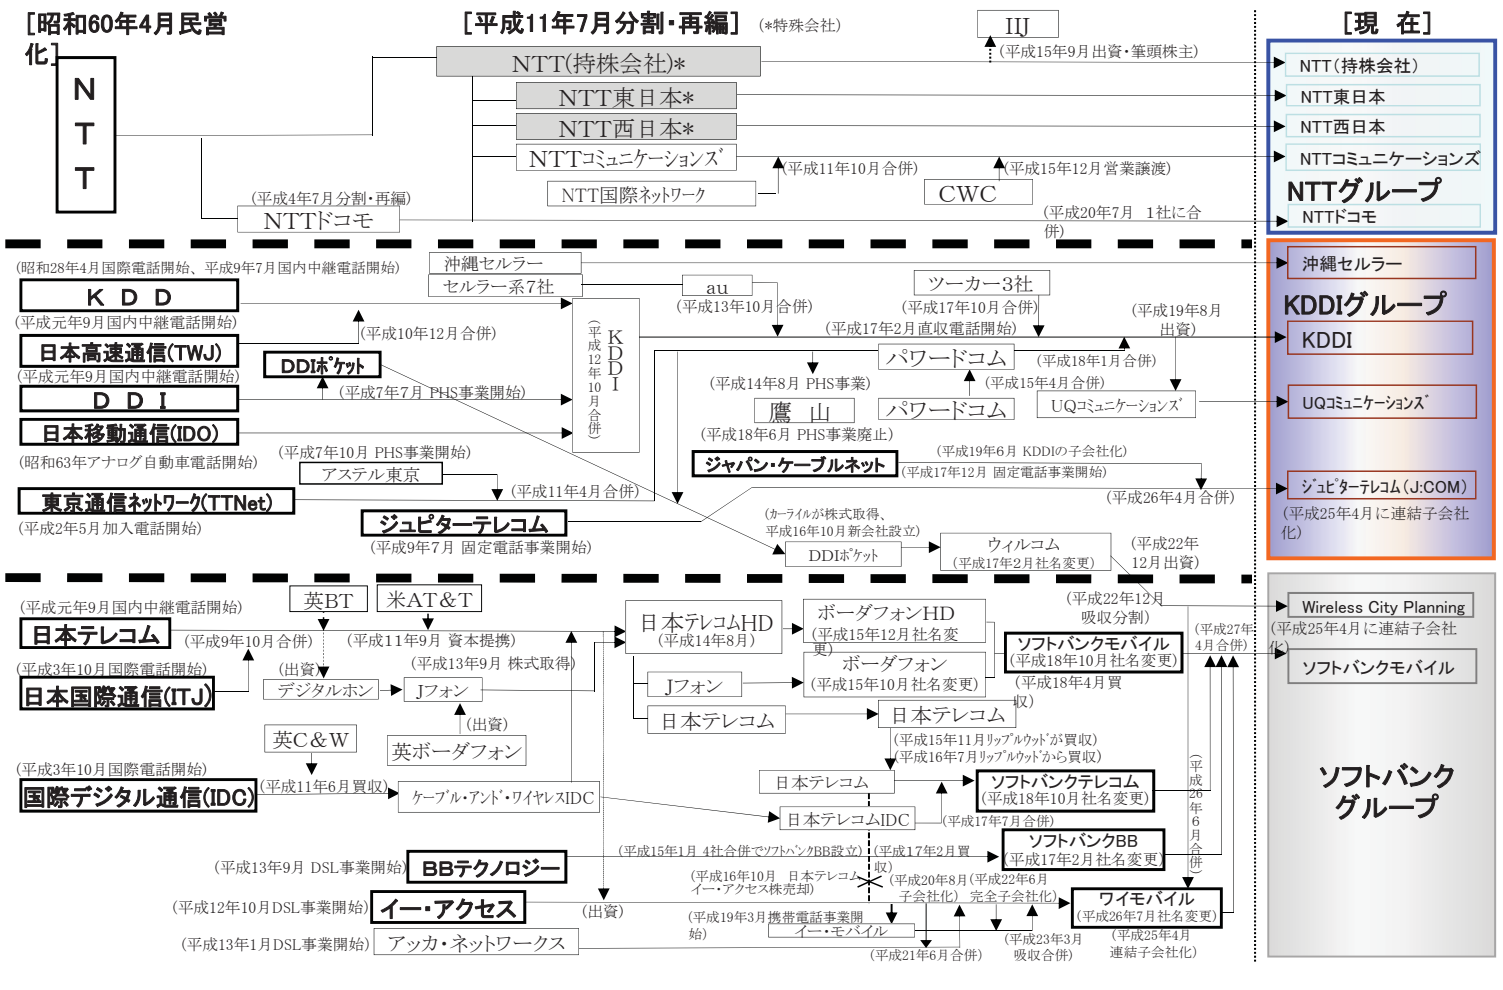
[昭和60年4月民営化]

N
T
T

[平成11年7月分割・再編]　(*特殊会社)

IIJ
(平成15年9月出資・筆頭株主)

NTT(持株会社)*
NTT東日本*
NTT西日本*
NTTコミュニケーションズ
(平成11年10月合併)
(平成15年12月営業譲渡)
NTT国際ネットワーク
CWC
(平成4年7月分割・再編)
NTTドコモ
(平成20年7月　1社に合併)

[現　在]
NTT(持株会社)
NTT東日本
NTT西日本
NTTコミュニケーションズ
NTTグループ
NTTドコモ

(昭和28年4月国際電話開始、平成9年7月国内中継電話開始)
沖縄セルラー
セルラー系7社
au
ツーカー3社
K D D
(平成元年9月国内中継電話開始)
(平成10年12月合併)
(平成13年10月合併)
(平成17年10月合併)
(平成17年2月直収電話開始)
(平成19年8月出資)
KDDI
(平成12年10月合併)
日本高速通信(TWJ)
DDIポケット
(平成元年9月国内中継電話開始)
パワードコム
(平成18年1月合併)
(平成7年7月 PHS事業開始)
D D I
(平成14年8月 PHS事業)
(平成15年4月合併)
日本移動通信(IDO)
鷹　山
パワードコム
UQコミュニケーションズ
(昭和63年アナログ自動車電話開始)
(平成7年10月 PHS事業開始)
(平成18年6月 PHS事業廃止)
(平成19年6月 KDDIの子会社化)
アステル東京
ジャパン・ケーブルネット
(平成17年12月 固定電話事業開始)
東京通信ネットワーク(TTNet)
(平成11年4月合併)
(平成26年4月合併)
(平成2年5月加入電話開始)
(カーライルが株式取得、平成16年10月新会社設立)
ジュピターテレコム
(平成9年7月 固定電話事業開始)
DDIポケット
ウィルコム
(平成17年2月社名変更)
(平成22年12月出資)

沖縄セルラー
KDDIグループ
KDDI
UQコミュニケーションズ
ジュピターテレコム(J:COM)
(平成25年4月に連結子会社化)

(平成元年9月国内中継電話開始)
英BT
米AT&T
(平成22年12月吸収分割)
日本テレコムHD
(平成14年8月)
ボーダフォンHD
(平成15年12月社名変更)
ソフトバンクモバイル
(平成18年10月社名変更)
(平成27年4月合併)
日本テレコム
(平成9年10月合併)
(平成11年9月 資本提携)
(平成3年10月国際電話開始)
(出資)
(平成13年9月 株式取得)
ボーダフォン
(平成15年10月社名変更)
(平成18年4月買収)
デジタルホン
Jフォン
日本国際通信(ITJ)
Jフォン
日本テレコム
日本テレコム
(出資)
英C&W
英ボーダフォン
(平成15年11月リップルウッドが買収)
(平成16年7月リップルウッドから買収)
(平成3年10月国際電話開始)
日本テレコム
ソフトバンクテレコム
(平成18年10月社名変更)
国際デジタル通信(IDC)
(平成11年6月買収)
ケーブル・アンド・ワイヤレスIDC
日本テレコムIDC
(平成17年7月合併)
(平成26年6月合併)
ソフトバンクBB
(平成15年1月 4社合併でソフトバンクBB設立)
(平成17年2月買収)
(平成17年2月社名変更)
(平成13年9月 DSL事業開始)
BBテクノロジー
(平成16年10月　日本テレコム イー・アクセス株売却)
(平成20年8月子会社化)
(平成22年6月完全子会社化)
ワイモバイル
(平成26年7月社名変更)
(平成12年10月DSL事業開始)
イー・アクセス
(出資)
(平成19年3月携帯電話事業開始)
イー・モバイル
(平成23年3月吸収合併)
(平成25年4月連結子会社化)
(平成13年1月DSL事業開始)
アッカ・ネットワークス
(平成21年6月合併)

Wireless City Planning
(平成25年4月に連結子会社化)
ソフトバンクモバイル
ソフトバンクグループ